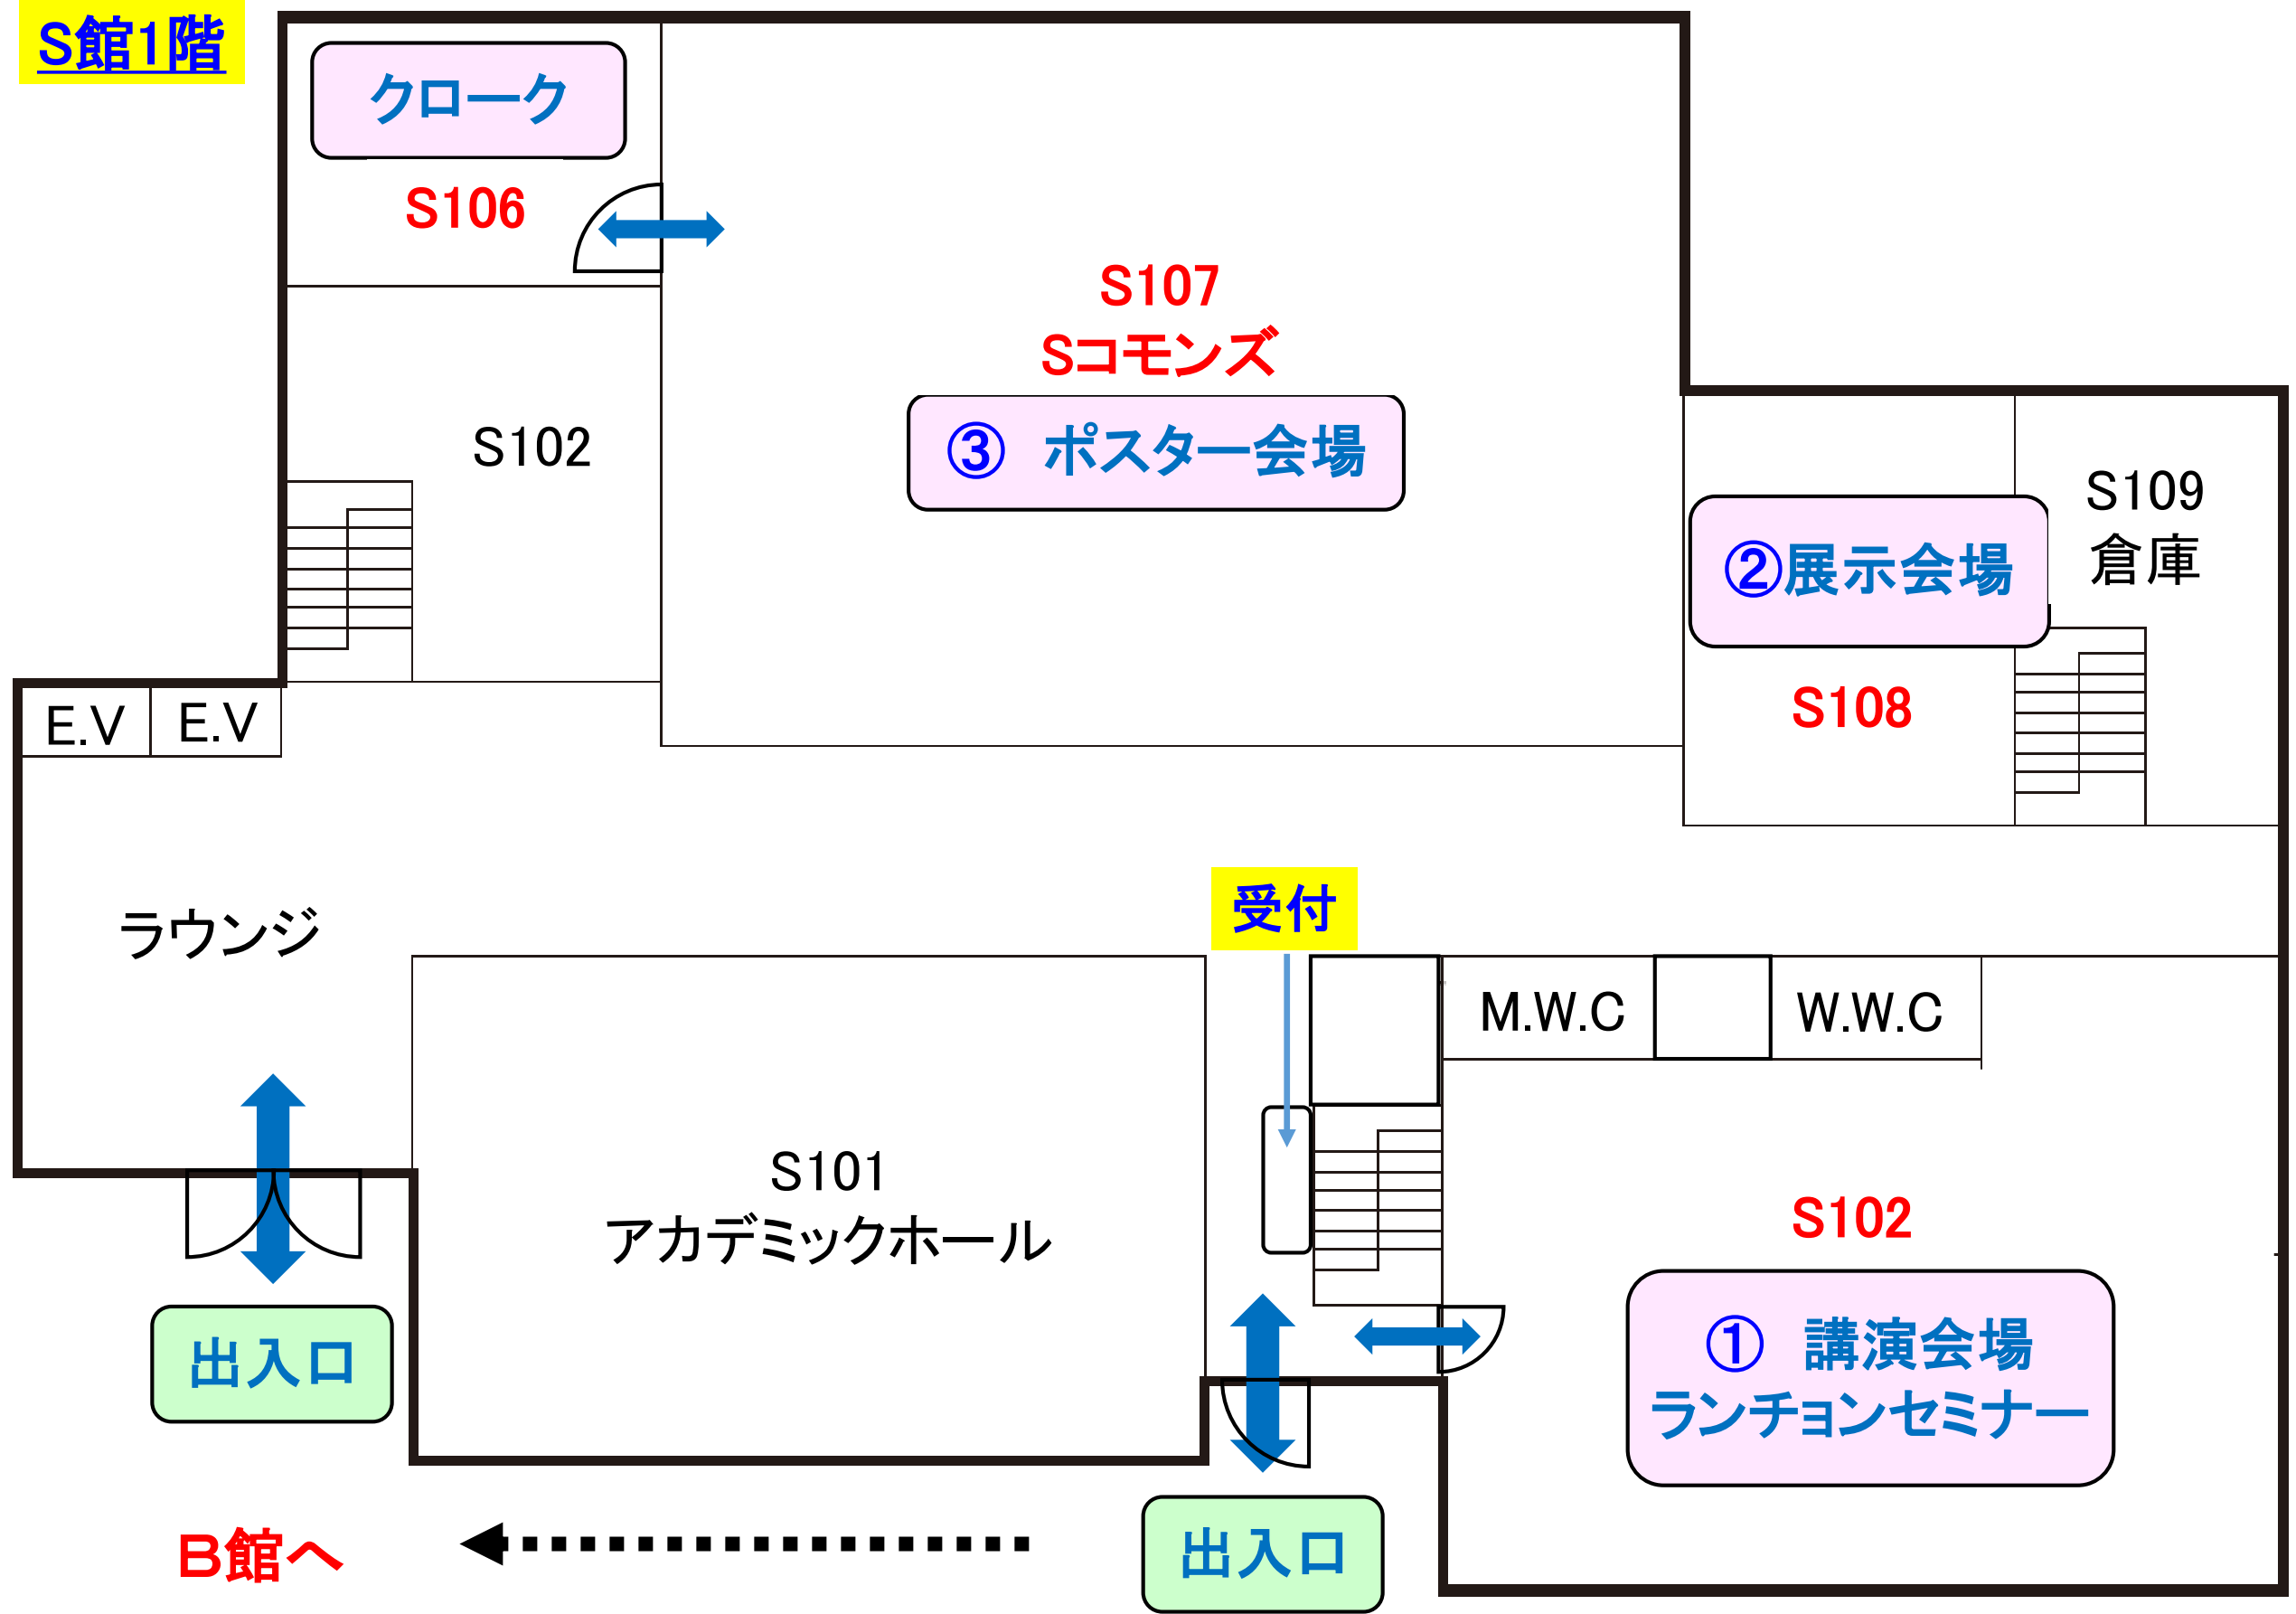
S館1階

クローク

S106

S107
Sコモンズ

③ ポスター会場

S102

S109
倉庫

②展示会場

S108

E.V

E.V

ラウンジ

受付

M.W.C

W.W.C

S101
アカデミックホール

S102

① 講演会場
ランチョンセミナー

出入口

出入口

B館へ